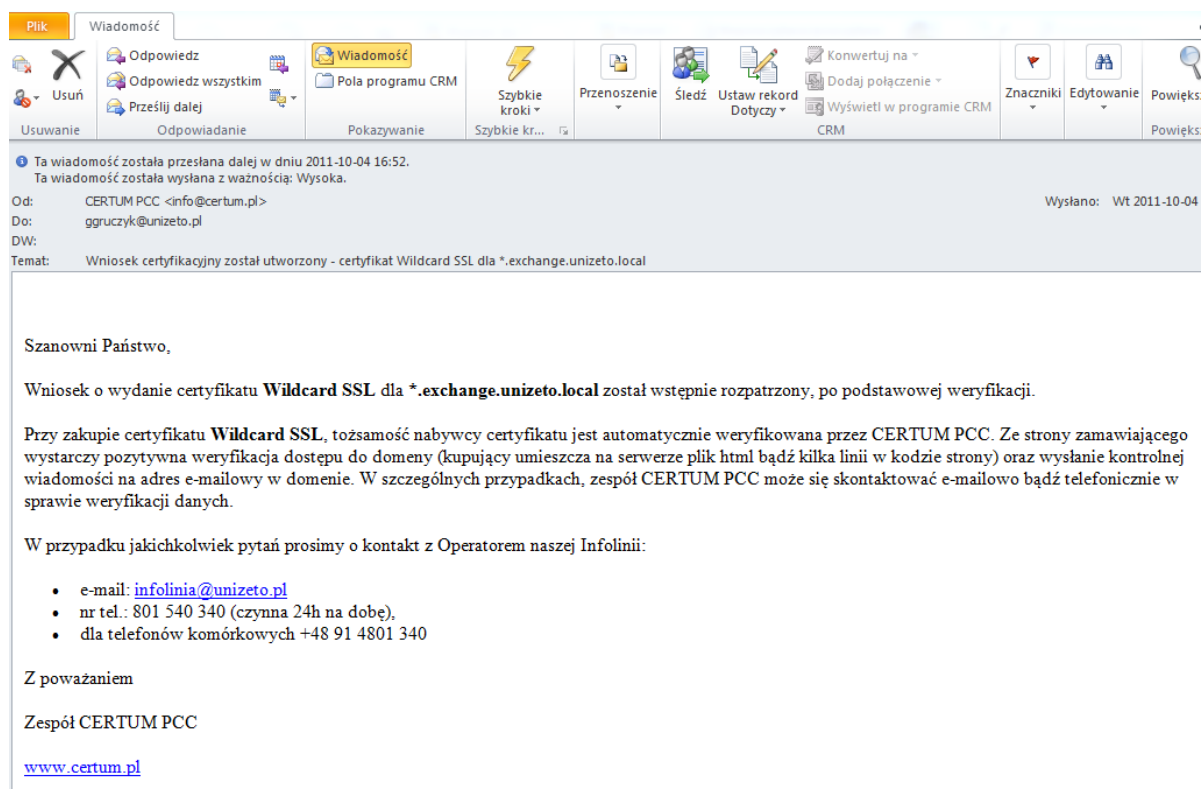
Plik Wiadomość

Usuń
Usuwanie

Odpowiedz
Odpowiedz wszystkim
Prześlij dalej
Odpowiadanie

Wiadomość
Pola programu CRM
Pokazywanie

Szybkie kroki
Szybkie kr...

Przenoszenie

Śledź
Ustaw rekord Dotyczy
Konwertuj na
Dodaj połączenie
Wyświetl w programie CRM
CRM

Znaczniki
Edytowanie
Powiększ
Powiększ

Ta wiadomość została przesłana dalej w dniu 2011-10-04 16:52.
Ta wiadomość została wysłana z ważnością: Wysoka.

Od: CERTUM PCC <info@certum.pl>
Wysłano: Wt 2011-10-04
Do: ggruczyk@unizeto.pl
DW:
Temat: Wniosek certyfikacyjny został utworzony - certyfikat Wildcard SSL dla *.exchange.unizeto.local

Szanowni Państwo,

Wniosek o wydanie certyfikatu **Wildcard SSL** dla ***.exchange.unizeto.local** został wstępnie rozpatrzony, po podstawowej weryfikacji.

Przy zakupie certyfikatu **Wildcard SSL**, tożsamość nabywcy certyfikatu jest automatycznie weryfikowana przez CERTUM PCC. Ze strony zamawiającego wystarczy pozytywna weryfikacja dostępu do domeny (kupujący umieszcza na serwerze plik html bądź kilka linii w kodzie strony) oraz wysłanie kontrolnej wiadomości na adres e-mailowy w domenie. W szczególnych przypadkach, zespół CERTUM PCC może się skontaktować e-mailowo bądź telefonicznie w sprawie weryfikacji danych.

W przypadku jakichkolwiek pytań prosimy o kontakt z Operatorem naszej Infolinii:

- e-mail: infolinia@unizeto.pl
- nr tel.: 801 540 340 (czynna 24h na dobę),
- dla telefonów komórkowych +48 91 4801 340

Z poważaniem

Zespół CERTUM PCC

www.certum.pl